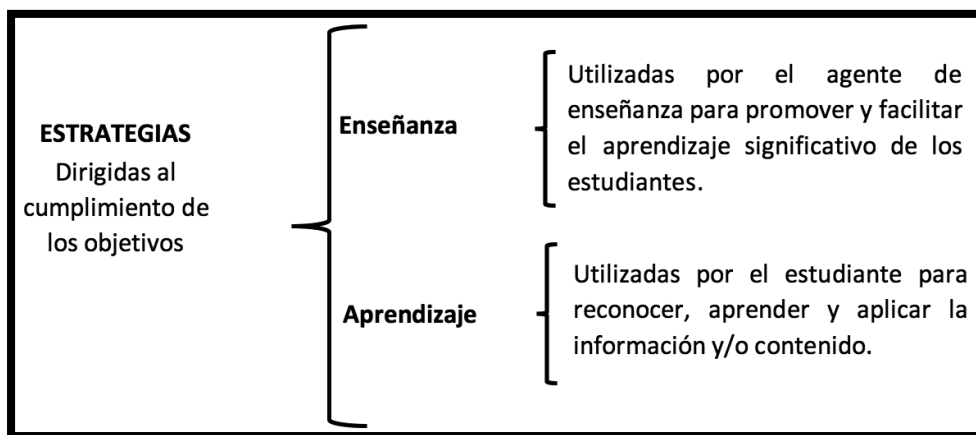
ESTRATEGIAS
Dirigidas al cumplimiento de los objetivos

Enseñanza

Utilizadas por el agente de enseñanza para promover y facilitar el aprendizaje significativo de los estudiantes.

Aprendizaje

Utilizadas por el estudiante para reconocer, aprender y aplicar la información y/o contenido.